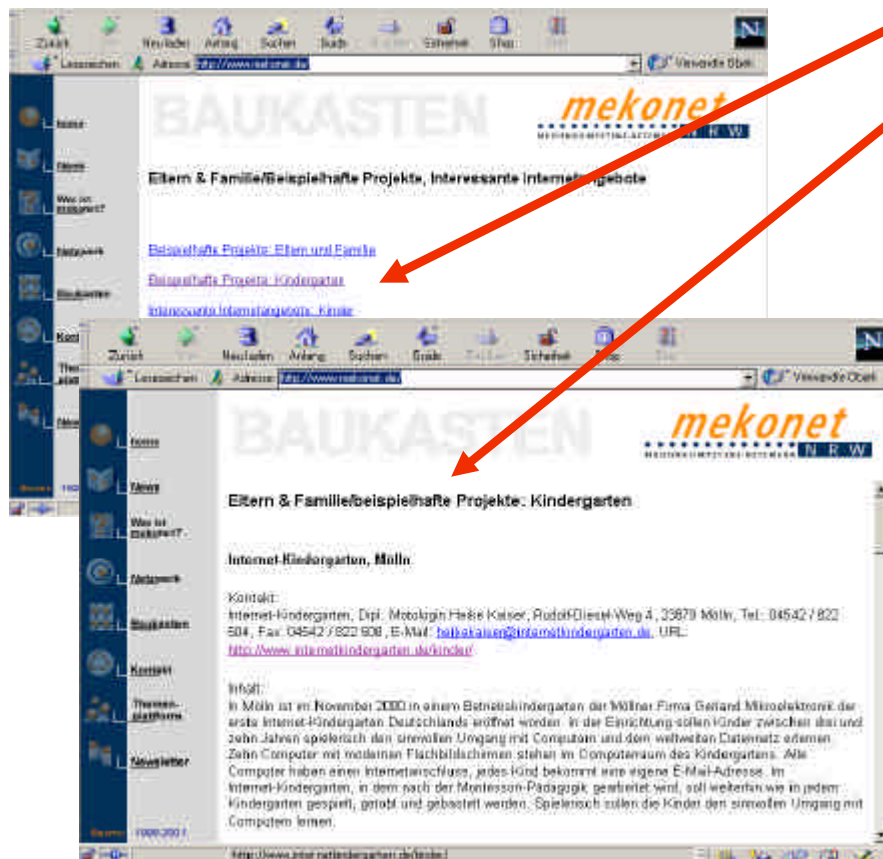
Zurück Vor Neu laden Anfang Suchen Guide Drucken Sicherheit Shop Stop

Lesezeichen Adresse http://www.mekonet.de Verwandte Obekt

BAUKASTEN

mekonet
NRW

home

News

Was ist mekonet?

Netzwerk

Baukasten

Eltern & Familie/Beispielhafte Projekte, Interessante Internetangebote

Beispielhafte Projekte: Eltern und Familie

Beispielhafte Projekte: Kindergarten

Interessante Internetangebote: Kinder

Zurück Vor Neu laden Anfang Suchen Guide Drucken Sicherheit Shop Stop

Lesezeichen Adresse http://www.mekonet.de Verwandte Obekt

BAUKASTEN

mekonet
NRW

home

News

Was ist mekonet?

Netzwerk

Baukasten

Kontakt

Themen-plattform

Newsletter

1999-2001

Eltern & Familie/beispielhafte Projekte: Kindergarten

Internet-Kindergarten, Mölln

Kontakt:
Internet-Kindergarten, Dipl. Motologin Heike Kaiser, Rudolf-Diesel-Weg 4, 23879 Mölln, Tel.: 04542 / 822 504, Fax: 04542 / 822 508, E-Mail: heikekaiser@internetkindergarten.de, URL: http://www.internetkindergarten.de/kinder/

Inhalt:
In Mölln ist im November 2000 in einem Betriebskindergarten der Möllner Firma Gerland Mikroelektronik der erste Internet-Kindergarten Deutschlands eröffnet worden. In der Einrichtung sollen Kinder zwischen drei und zehn Jahren spielerisch den sinnvollen Umgang mit Computern und dem weltweiten Datennetz erlernen. Zehn Computer mit modernen Flachbildschirmen stehen im Computerraum des Kindergartens. Alle Computer haben einen Internetanschluss, jedes Kind bekommt eine eigene E-Mail-Adresse. Im Internet-Kindergarten, in dem nach der Montessori-Pädagogik gearbeitet wird, soll weiterhin wie in jedem Kindergarten gespielt, getobt und gebastelt werden. Spielerisch sollen die Kinder den sinnvollen Umgang mit Computern lernen.

http://www.internetkindergarten.de/kinder/